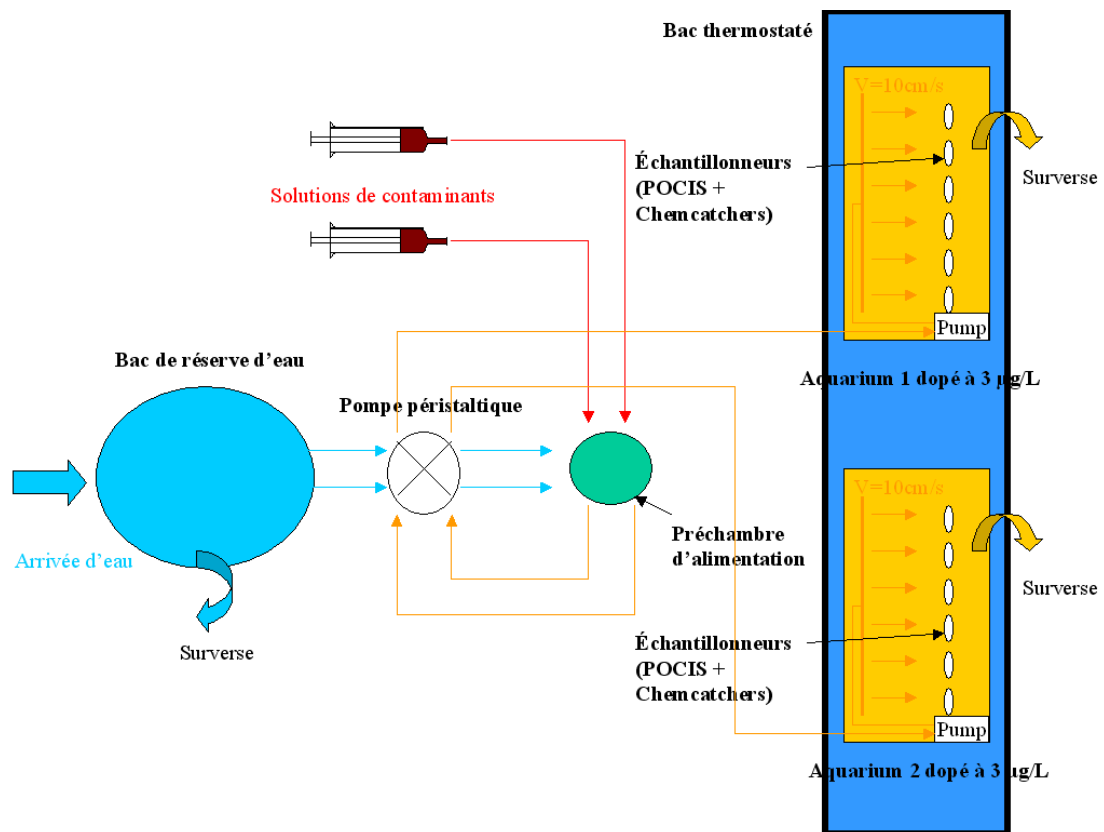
Bac thermostaté

V=10cm/s

Échantillonneurs (POCIS + Chemcatchers)

Surverse

Solutions de contaminants

Pump

Bac de réserve d'eau

Aquarium 1 dopé à 3 µg/L

Pompe péristaltique

V=10cm/s

Préchambre d'alimentation

Arrivée d'eau

Surverse

Échantillonneurs (POCIS + Chemcatchers)

Surverse

Pump

Aquarium 2 dopé à 3 µg/L